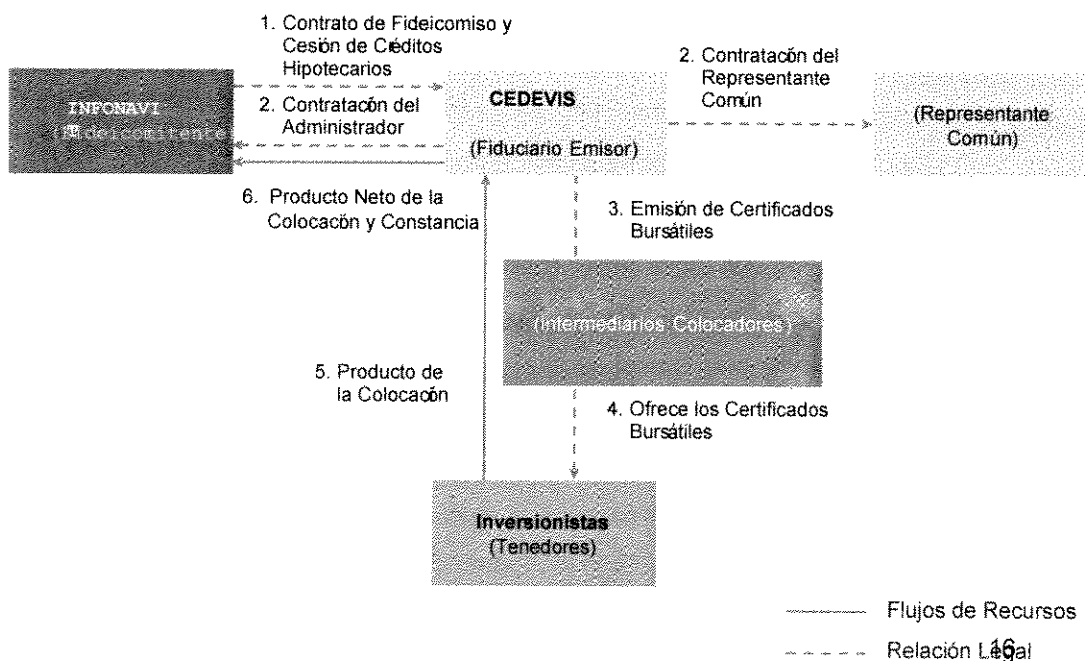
1. Contrato de Fideicomiso y Cesión de Créditos Hipotecarios

2. Contratación del Administrador

INFONAVI
(Fideicomitente)

CEDEVIS

(Fiduciario Emisor)

2. Contratación del Representante Común

(Representante Común)

6. Producto Neto de la Colocación y Constancia

3. Emisión de Certificados Bursátiles

(Intermediarios Colocadores)

5. Producto de la Colocación

4. Ofrece los Certificados Bursátiles

Inversionistas
(Tenedores)

Flujos de Recursos

Relación Legal

16